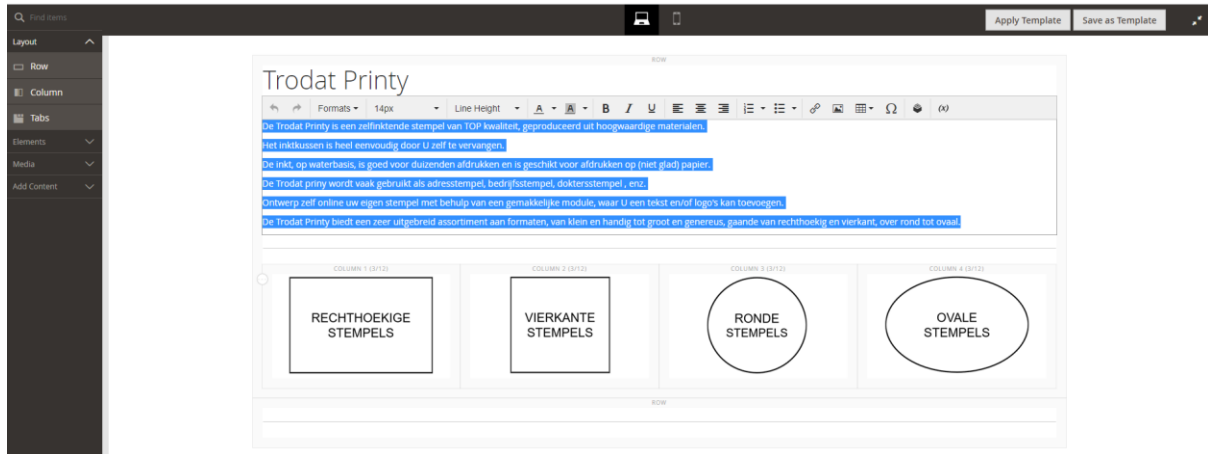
Find items

Layout
Row
Column
Tabs
Elements
Media
Add Content

Apply Template
Save as Template

ROW

Trodat Printy

Formats 14px Line Height B I U Ω (x)

De Trodat Printy is een zelfinktende stempel van TOP kwaliteit, geproduceerd uit hoogwaardige materialen.

Het inktkussen is heel eenvoudig door U zelf te vervangen.

De inkt, op waterbasis, is goed voor duizenden afdrukken en is geschikt voor afdrukken op (niet glad) papier.

De Trodat priny wordt vaak gebruikt als adresstempel, bedrijfsstempel, doktersstempel , enz.

Ontwerp zelf online uw eigen stempel met behulp van een gemakkelijke module, waar U een tekst en/of logo's kan toevoegen.

De Trodat Printy biedt een zeer uitgebreid assortiment aan formaten, van klein en handig tot groot en genereus, gaande van rechthoekig en vierkant, over rond tot ovaal.

COLUMN 1 (3/12)
RECHTHOEKIGE STEMPELS

COLUMN 2 (3/12)
VIERKANTE STEMPELS

COLUMN 3 (3/12)
RONDE STEMPELS

COLUMN 4 (3/12)
OVALE STEMPELS

ROW